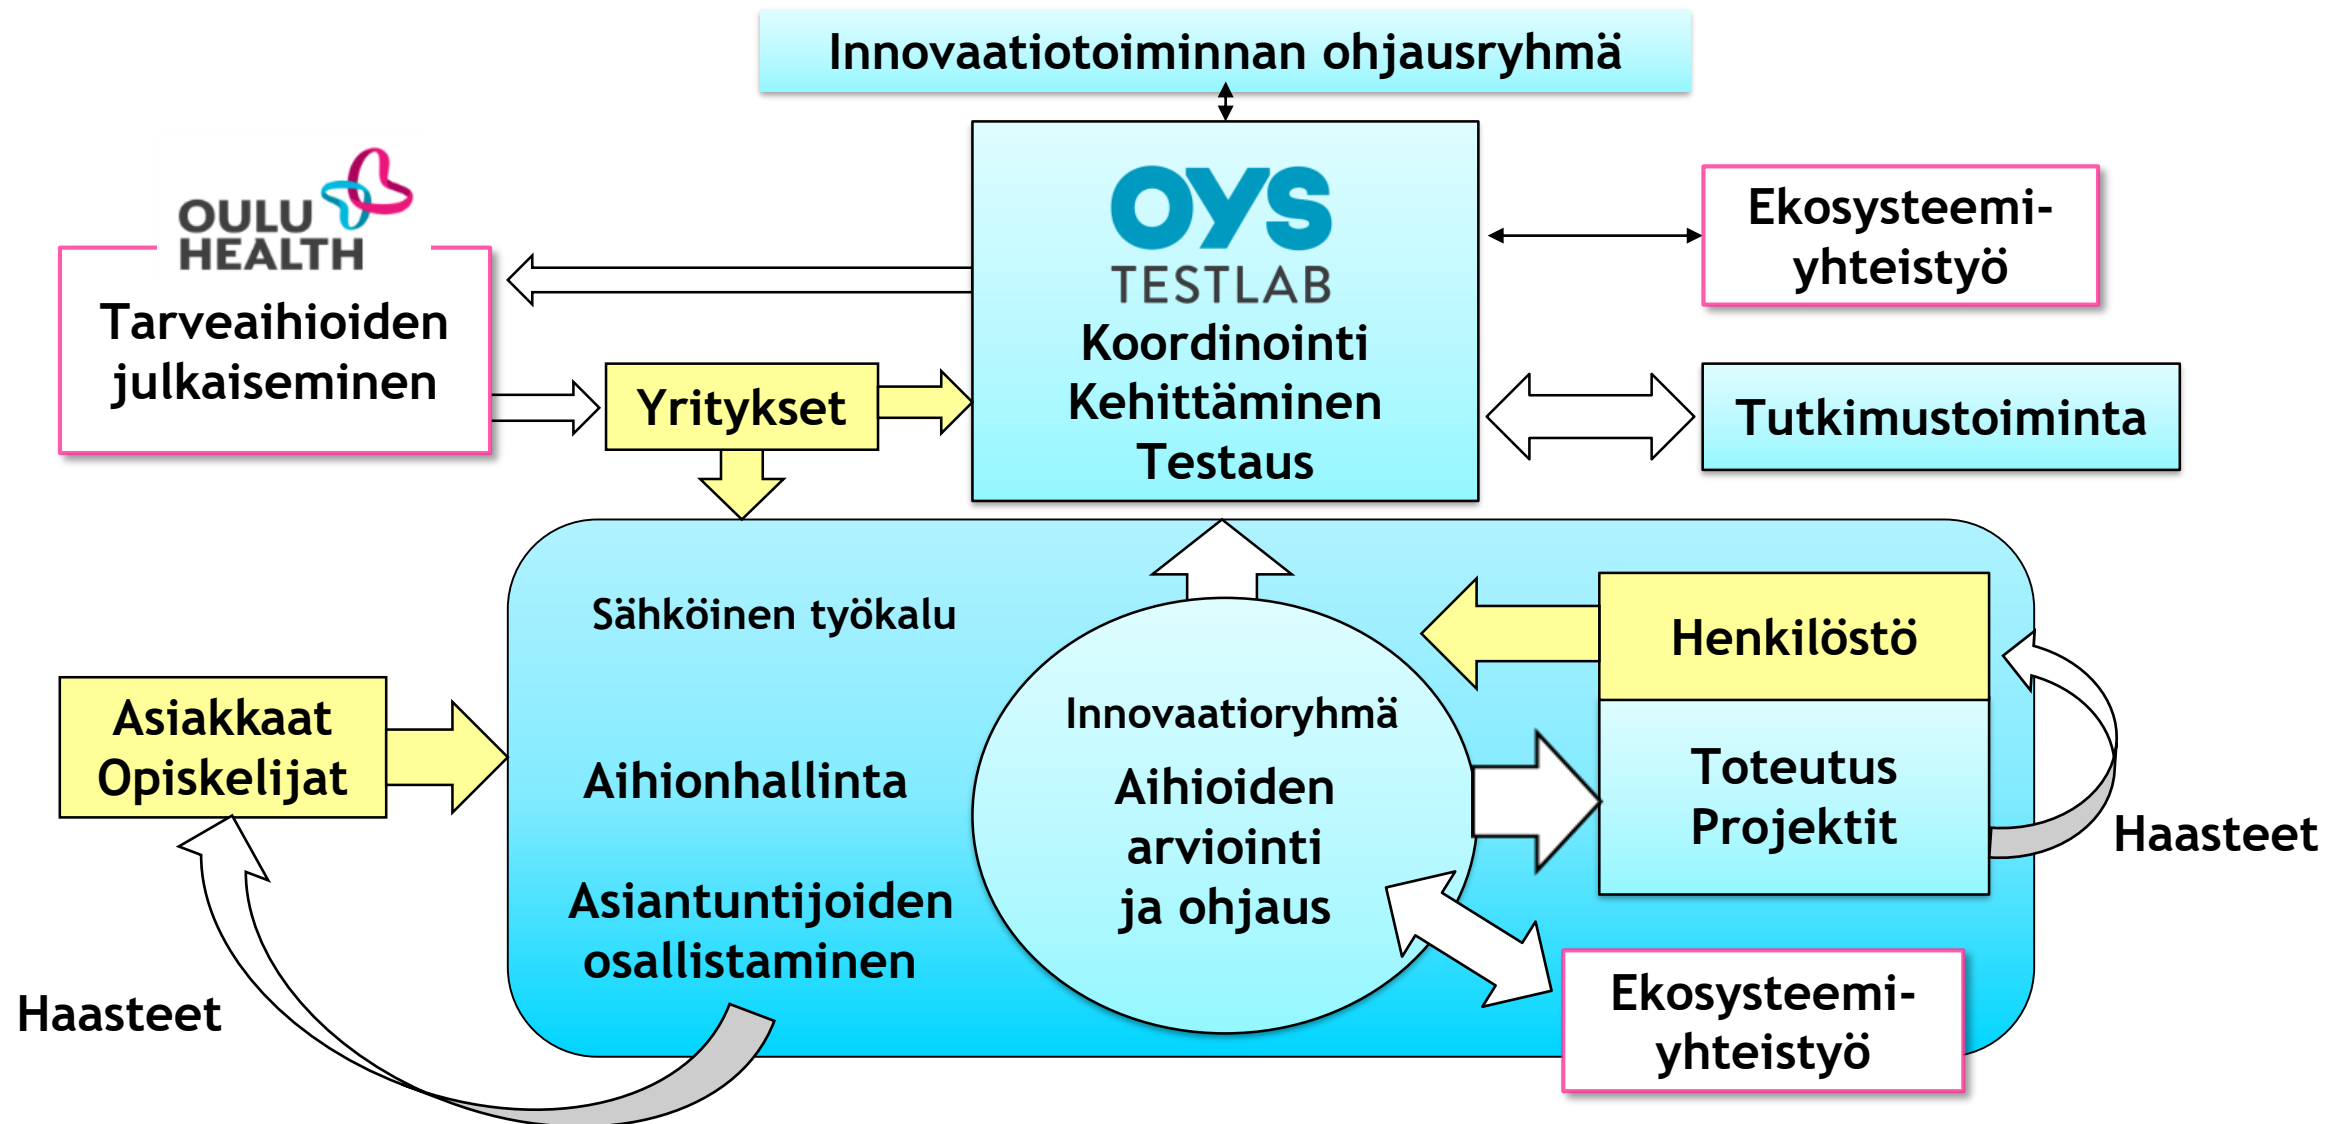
Innovaatiotoiminnan ohjausryhmä

OULU HEALTH

Tarveaihioiden julkaiseminen

OYS TESTLAB
Koordinointi
Kehittäminen
Testaus

Ekosysteemi-yhteistyö

Yritykset

Tutkimustoiminta

Sähköinen työkalu

Henkilöstö

Innovaatioryhmä

Asiakkaat
Opiskelijat

Aihionhallinta

Aihioiden arviointi ja ohjaus

Toteutus
Projektit

Haasteet

Asiantuntijoiden osallistaminen

Haasteet

Ekosysteemi-yhteistyö